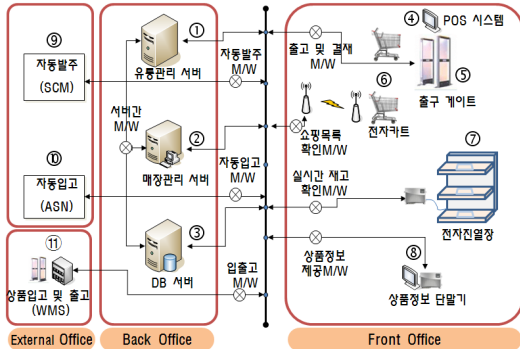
⑨
자동발주
(SCM)

⑩
자동입고
(ASN)

⑪
상품입고 및 출고
(WMS)

External Office

①
유통관리 서버

서버간
M/W

②
매장관리 서버

③
DB 서버

Back Office

자동발주
M/W

자동입고
M/W

입출고
M/W

출고 및 결재
M/W

④ POS 시스템

⑤
출구 게이트

⑥
전자카트

쇼핑목록
확인M/W

실시간 재고
확인M/W

⑦
전자진열장

상품정보
제공M/W

⑧
상품정보 단말기

Front Office